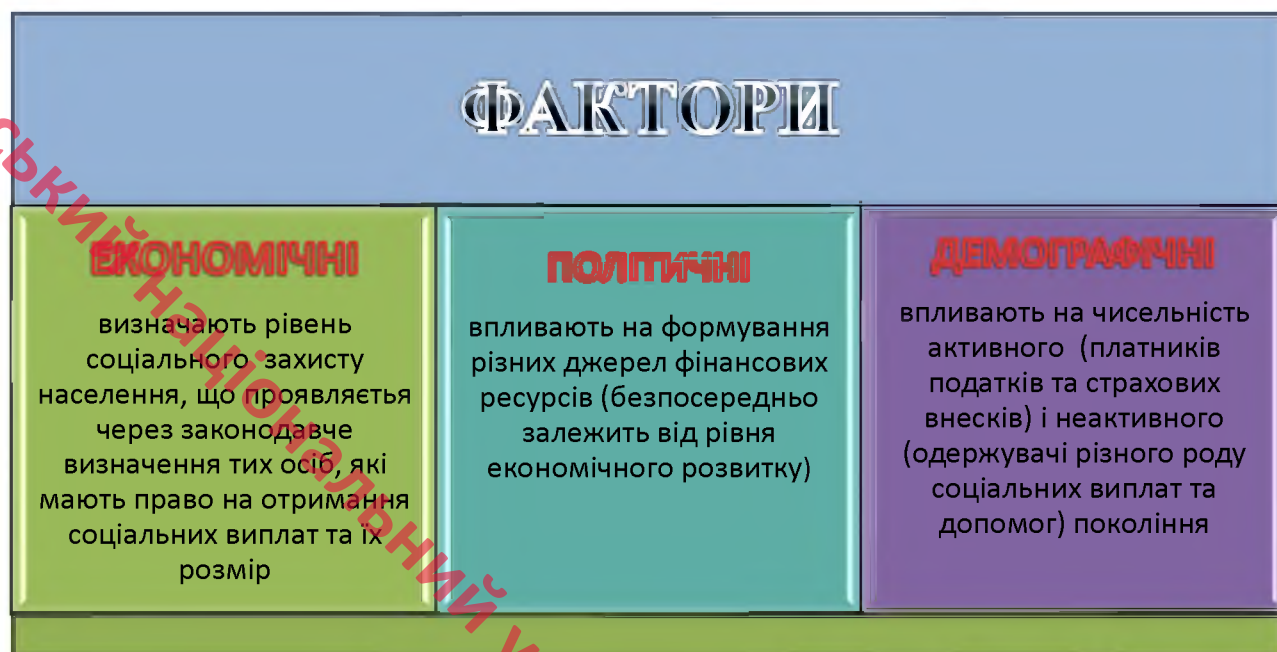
ФАКТОРИ

ЕКОНОМІЧНІ

визначають рівень соціального захисту населення, що проявляється через законодавче визначення тих осіб, які мають право на отримання соціальних виплат та їх розмір

ПОЛІТИЧНІ

впливають на формування різних джерел фінансових ресурсів (безпосередньо залежить від рівня економічного розвитку)

ДЕМОГРАФІЧНІ

впливають на чисельність активного (платників податків та страхових внесків) і неактивного (одержувачі різного роду соціальних виплат та допомог) покоління

ський національний у